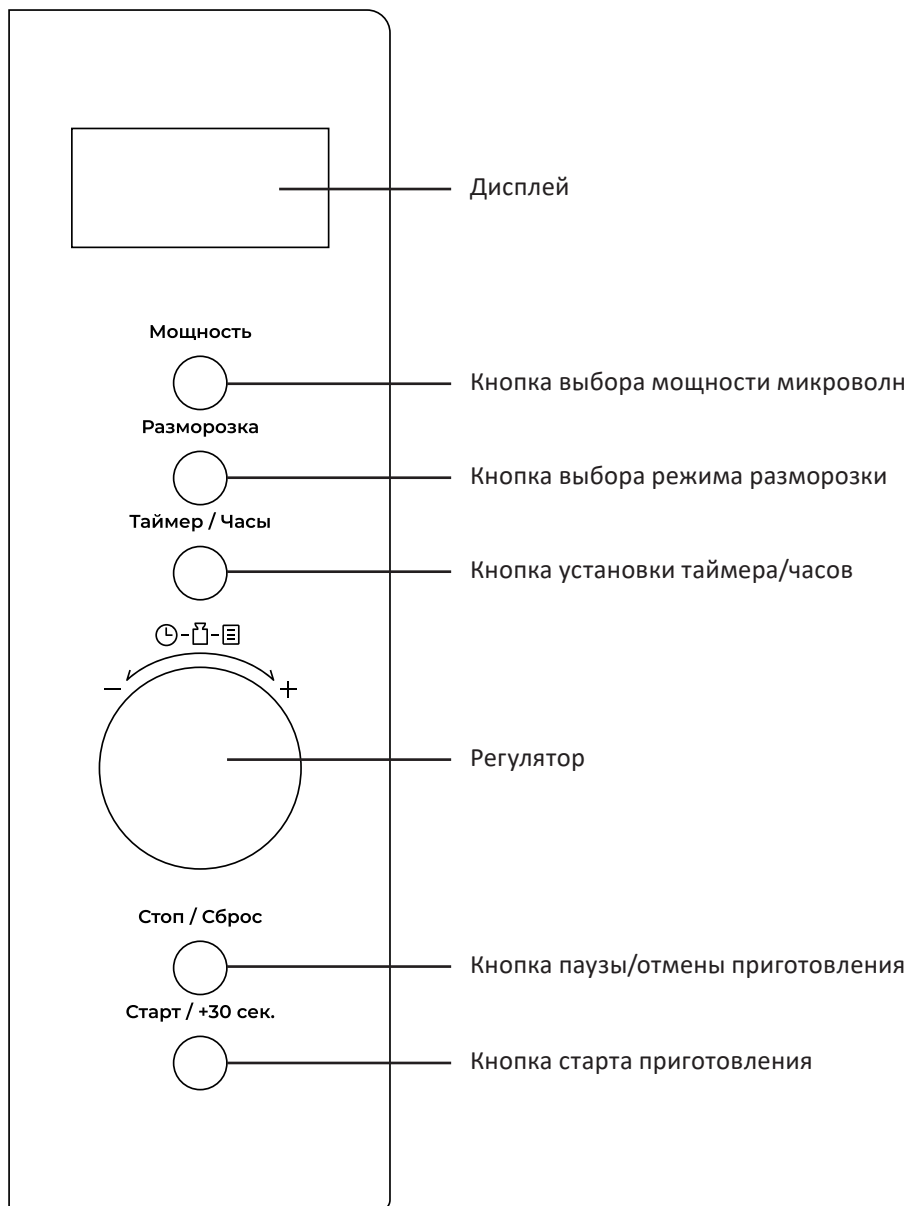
Дисплей

Мощность

Кнопка выбора мощности микроволн

Разморозка

Кнопка выбора режима разморозки

Таймер / Часы

Кнопка установки таймера/часов

−

+

Регулятор

Стоп / Сброс

Кнопка паузы/отмены приготовления

Старт / +30 сек.

Кнопка старта приготовления